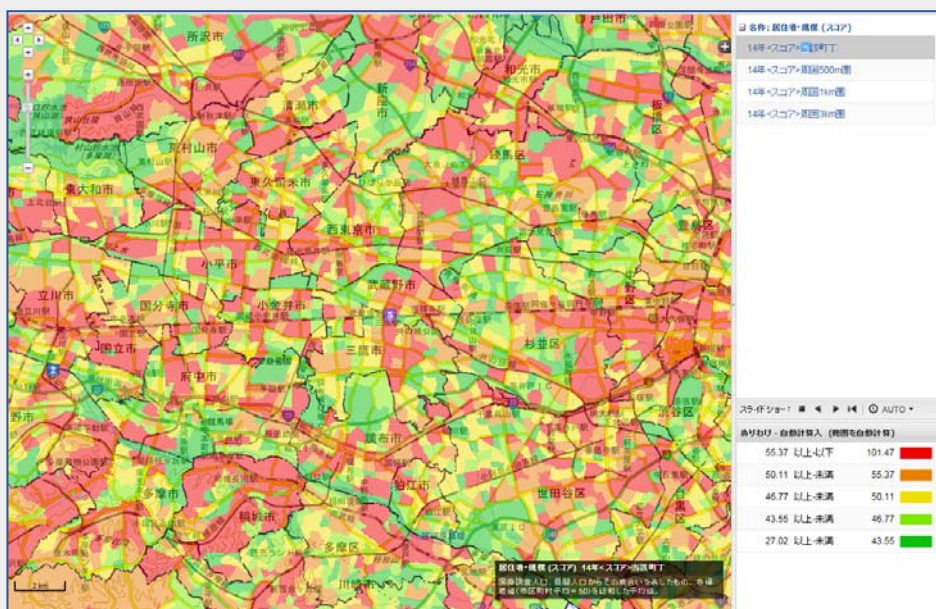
所沢市
戸田市
和光市
新座市
清瀬市
東村山市
東大和市
東久留米市
練馬区
西東京市
板橋区
小平市
立川市
国分寺市
小金井市
武蔵野市
国立市
三鷹市
杉並区
府中市
中野区
調布市
渋谷区
狛江市
世田谷区
多摩市
稲城市
多摩区
野市
川崎市
2 km

名称：居住者・規模（スコア）
14年<スコア>町丁
14年<スコア>周囲500m圏
14年<スコア>周囲1km圏
14年<スコア>周囲3km圏

スライドショー： ■ ◀ ▶ ⏮ AUTO ▾

ありわり - 自動計算入（範囲を自動計算）
| | | |
|---|---|---|
| 55.37 | 以上-以下 | 101.47 |
| 50.11 | 以上-未満 | 55.37 |
| 46.77 | 以上-未満 | 50.11 |
| 43.55 | 以上-未満 | 46.77 |
| 27.02 | 以上-未満 | 43.55 |

居住者・規模（スコア） 14年<スコア>町丁
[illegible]